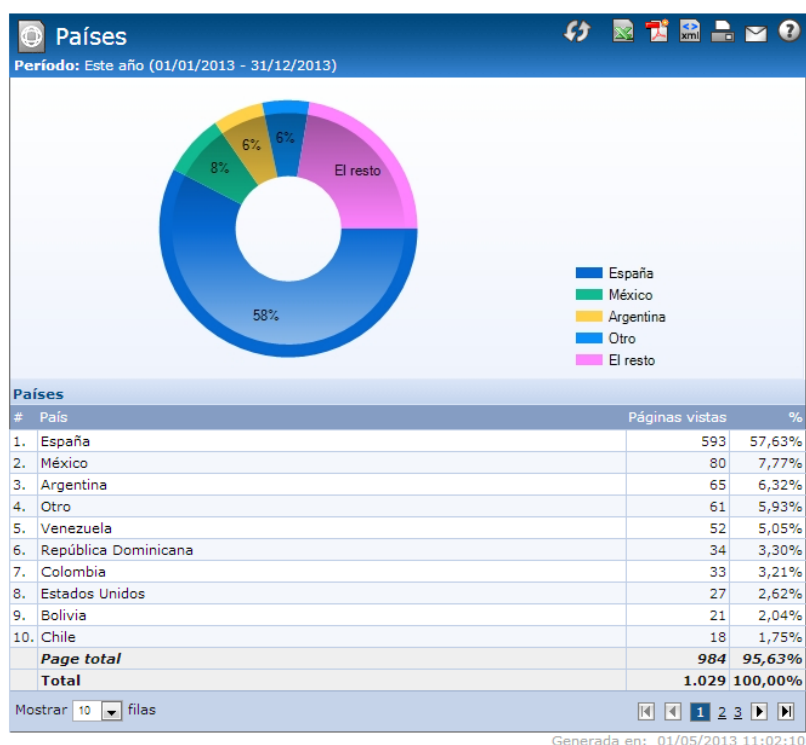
Países

Período: Este año (01/01/2013 - 31/12/2013)

6%
6%
8%
El resto
58%

España
México
Argentina
Otro
El resto

Países

| # | País | Páginas vistas | % |
|---|---|---|---|
| 1. | España | 593 | 57,63% |
| 2. | México | 80 | 7,77% |
| 3. | Argentina | 65 | 6,32% |
| 4. | Otro | 61 | 5,93% |
| 5. | Venezuela | 52 | 5,05% |
| 6. | República Dominicana | 34 | 3,30% |
| 7. | Colombia | 33 | 3,21% |
| 8. | Estados Unidos | 27 | 2,62% |
| 9. | Bolivia | 21 | 2,04% |
| 10. | Chile | 18 | 1,75% |
| | Page total | 984 | 95,63% |
| | Total | 1.029 | 100,00% |

Mostrar 10 filas

1 2 3

Generada en: 01/05/2013 11:02:10